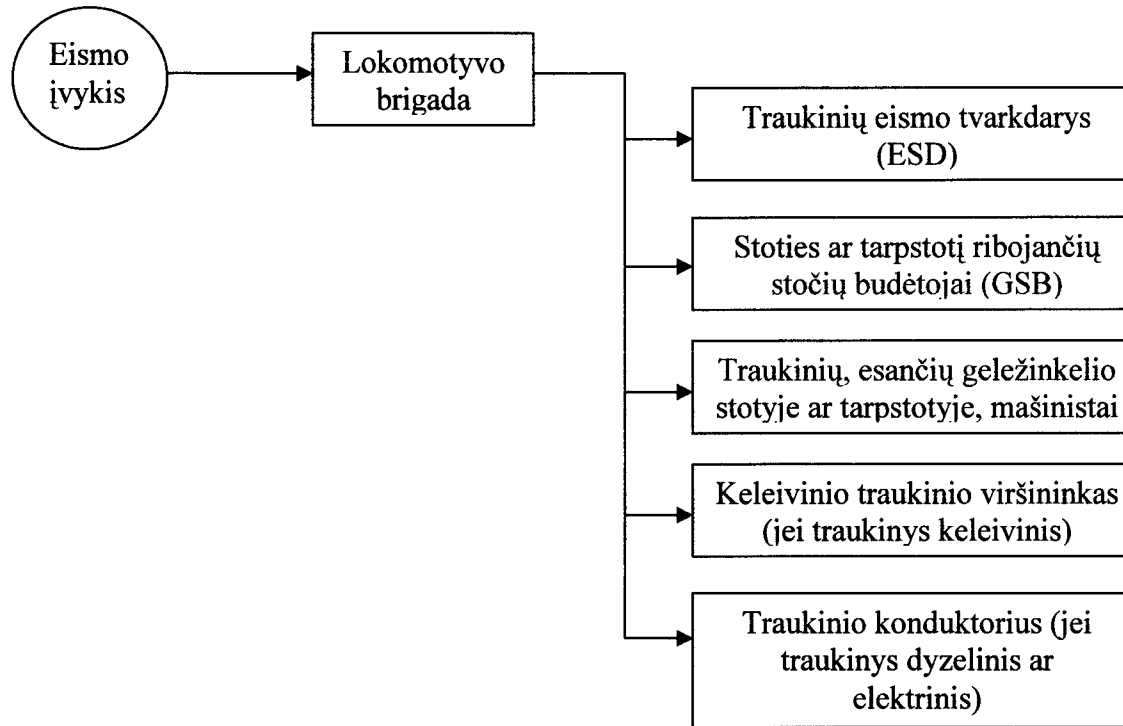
Eismo įvykis

Lokomotyvo brigada

Traukinių eismo tvarkdarys (ESD)

Stoties ar tarpstotį ribojančių stočių budėtojai (GSB)

Traukinių, esančių geležinkelio stotyje ar tarpstotyje, mašinistai

Keleivinio traukinio viršininkas (jei traukinys keleivinis)

Traukinio konduktorius (jei traukinys dyzelinis ar elektrinis)